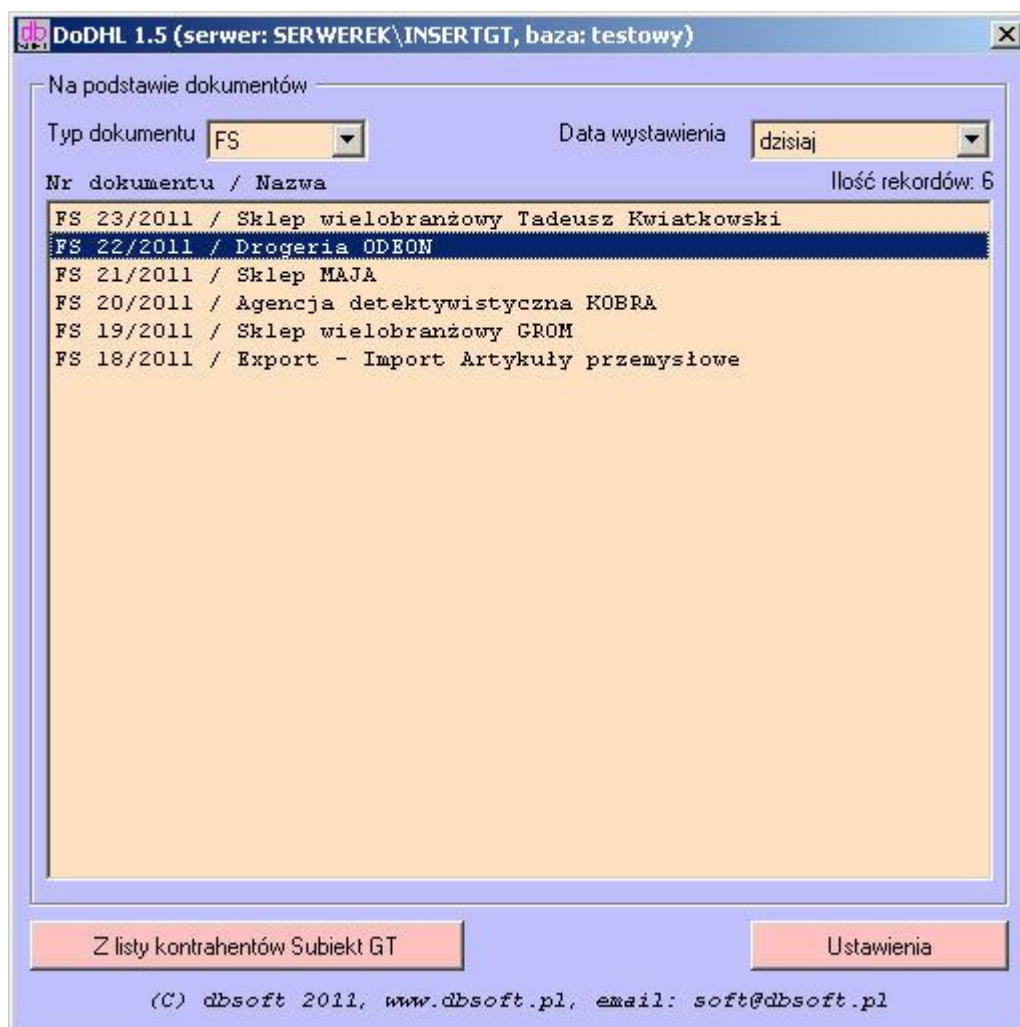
DoDHL 1.5 (serwer: SERWEREK\INSERTGT, baza: testowy)

Na podstawie dokumentów

Typ dokumentu FS

Data wystawienia dzisiaj

Nr dokumentu / Nazwa

Ilość rekordów: 6

FS 23/2011 / Sklep wielobranżowy Tadeusz Kwiatkowski
FS 22/2011 / Drogeria ODEON
FS 21/2011 / Sklep MAJA
FS 20/2011 / Agencja detektywistyczna KOBRA
FS 19/2011 / Sklep wielobranżowy GROM
FS 18/2011 / Export - Import Artykuły przemysłowe

Z listy kontrahentów Subiekt GT

Ustawienia

(C) dbsoft 2011, www.dbsoft.pl, email: soft@dbsoft.pl